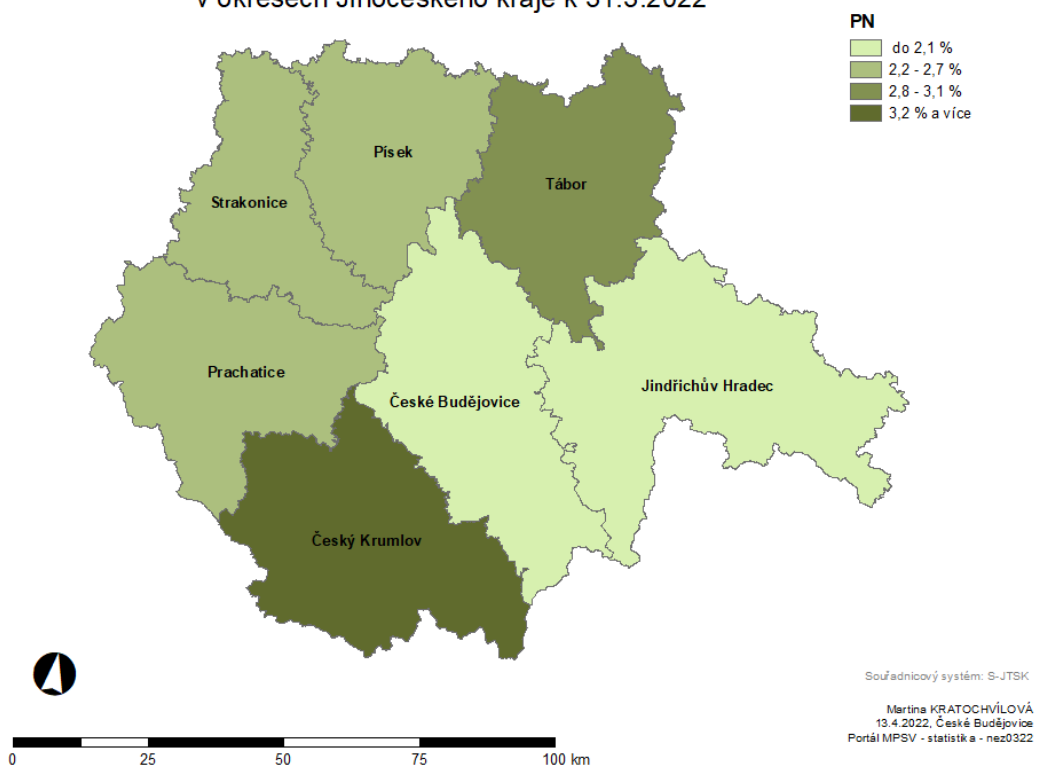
v okresech Jihočeského kraje k 31.3.2022

PN
do 2,1 %
2,2 - 2,7 %
2,8 - 3,1 %
3,2 % a více

Písek
Strakonice
Tábor
Prachatice
České Budějovice
Jindřichův Hradec
Český Krumlov

Souřadnicový systém: S-JTSK

Martina KRATOCHVÍLOVÁ
13.4.2022, České Budějovice
Portál MPSV - statistika - nez0322

0 25 50 75 100 km